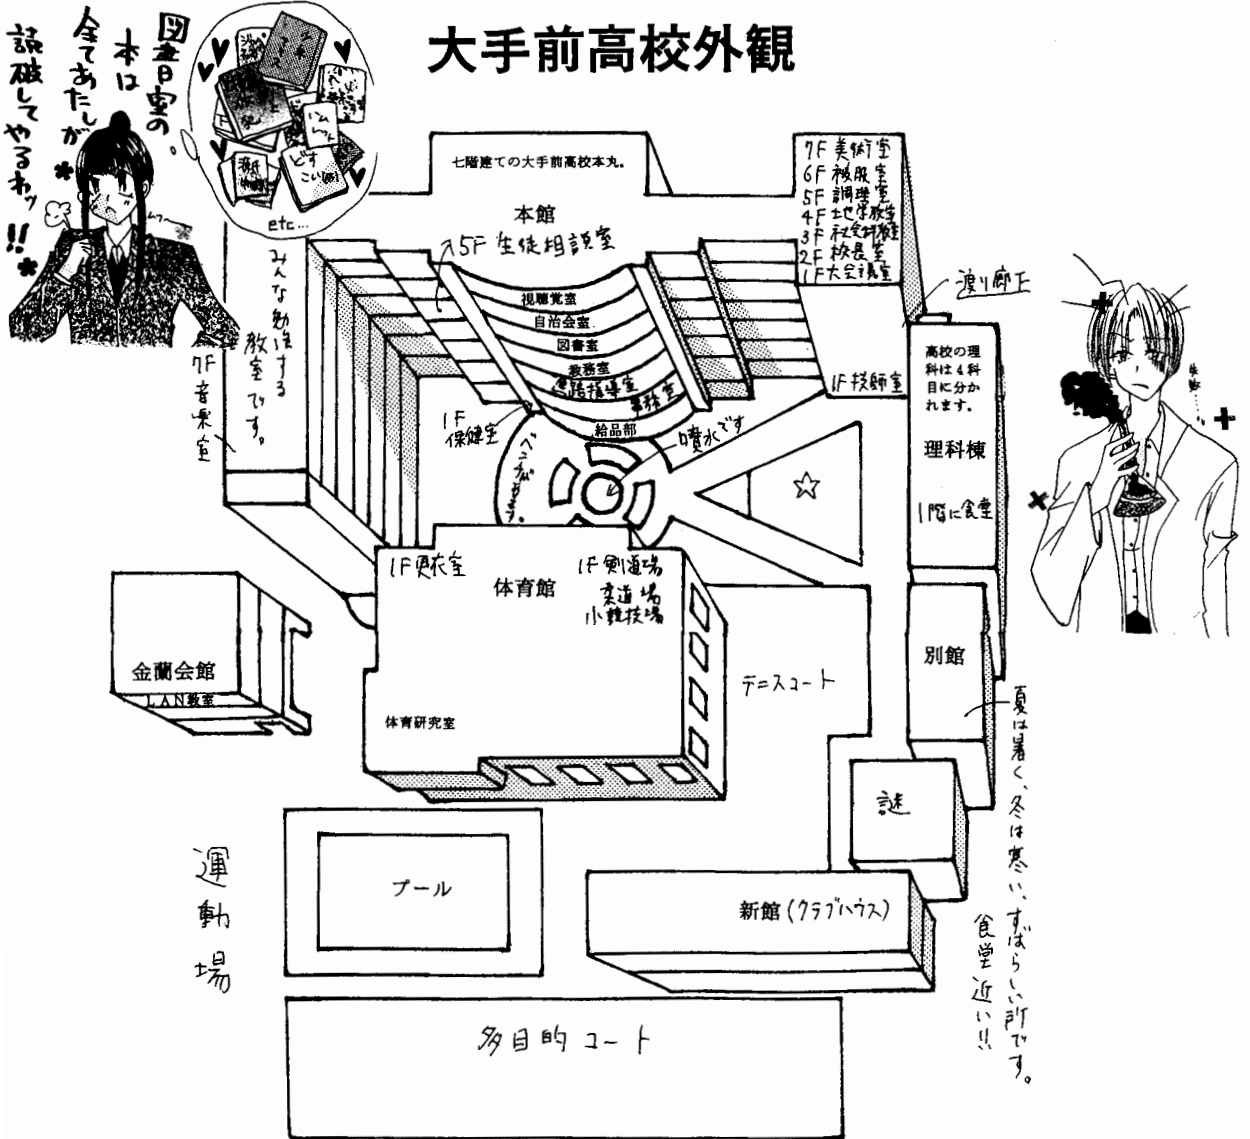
大手前高校外観

図書室の本は全てあたしが読破してやるわッ!!

ムフー

etc...

七階建ての大手前高校本丸。

7F 美術室
6F 被服室
5F 調理室
4F 地学教室
3F 社会科教室
2F 校長室
1F 大会議室

本館

5F 生徒相談室

視聴覚室
自治会室
図書室
教務室
進路指導室
事務室
給品部

渡り廊下

みんな勉強する教室です。

7F 音楽室

1F 保健室

ベランダなのです。

噴水です

1F 技師室

高校の理科は4科目に分かれます。

理科棟

1階に食堂

失敗……

1F 更衣室
体育館
1F 剣道場
柔道場
小競技場

金蘭会館
LAN教室

体育研究室

テニスコート

別館

夏は暑く、冬は寒い、すばらしい所です。

謎

運動場

プール

新館(クラブハウス)

食堂近い!!

多目的コート